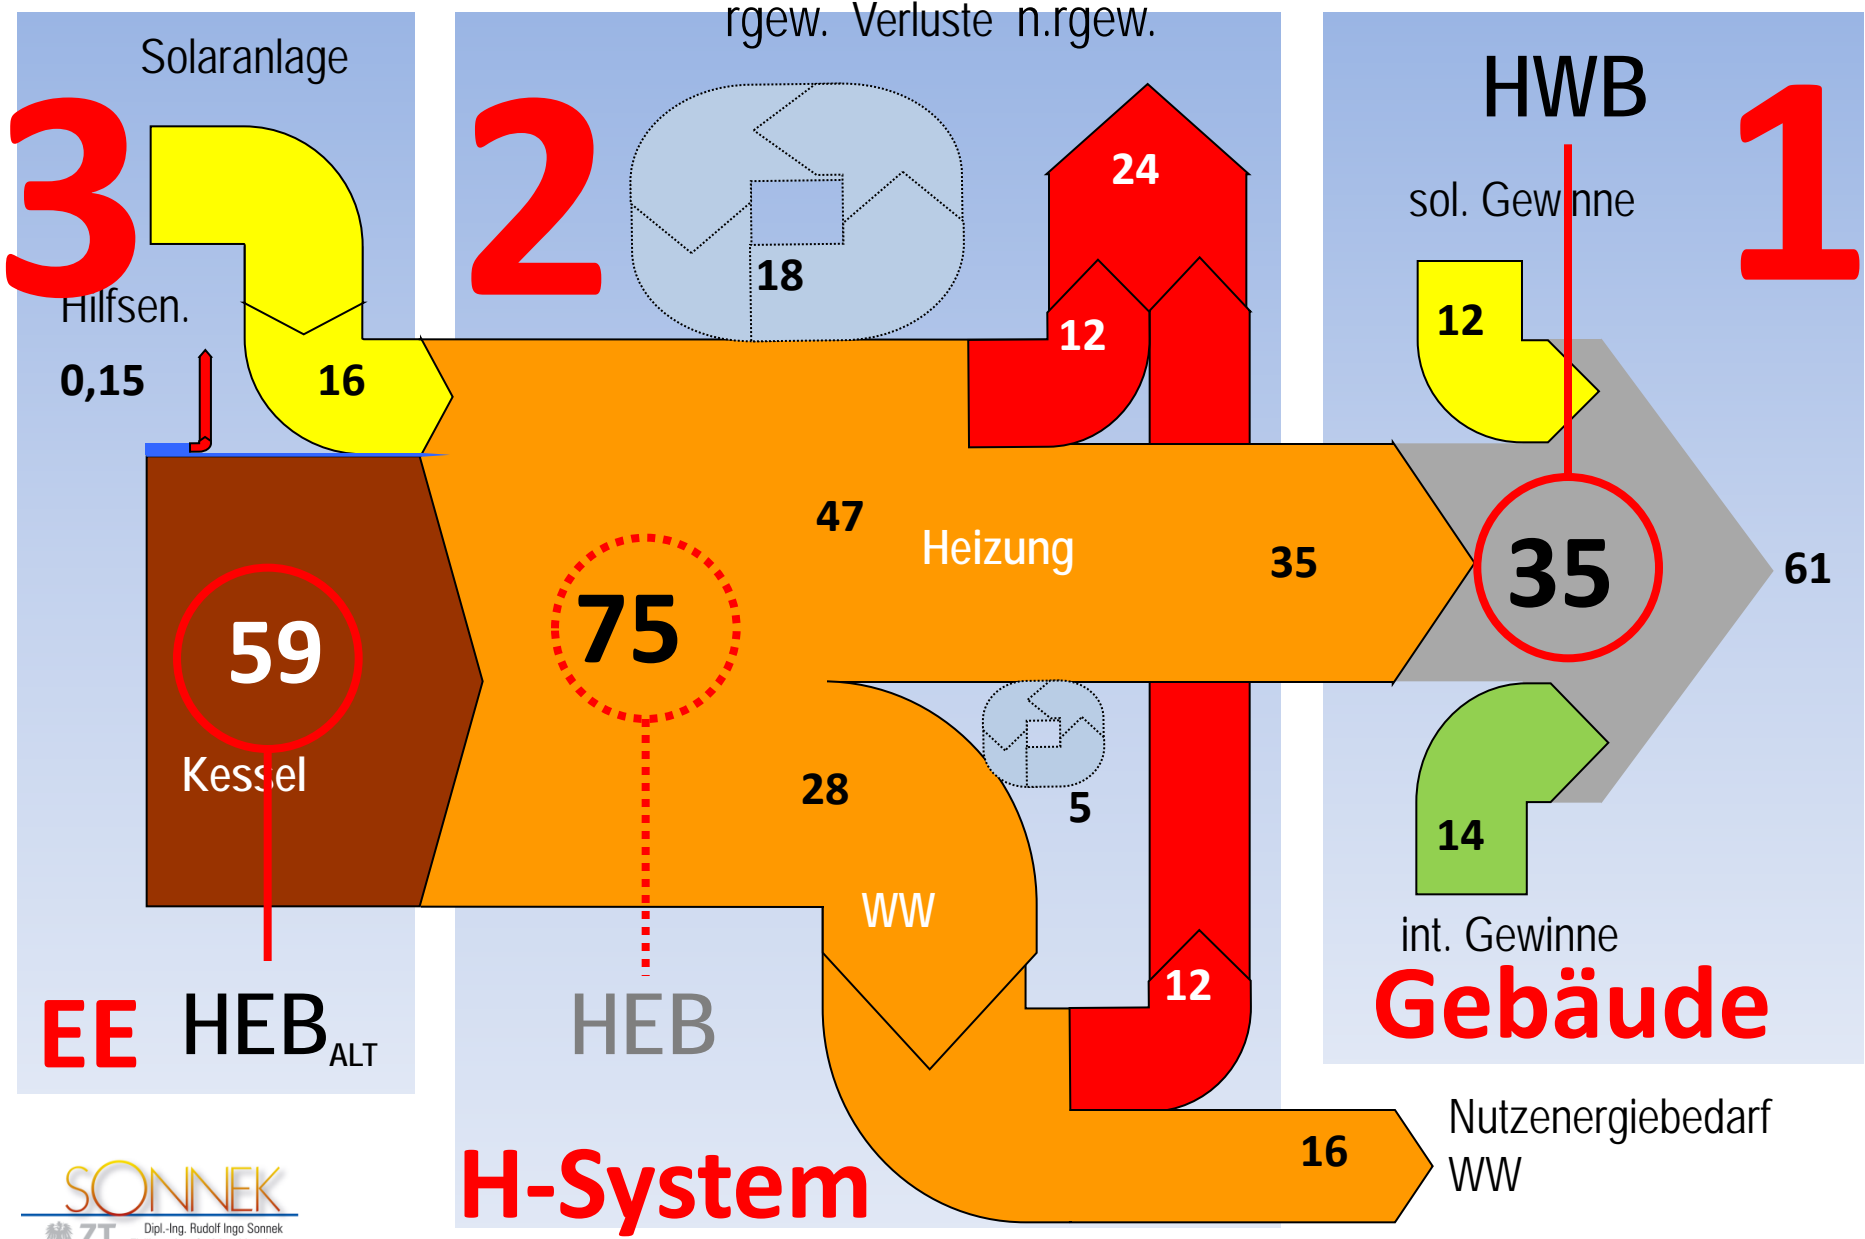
rgew. Verluste n.rgew.

Solaranlage

3

2

HWB

1

18

24

sol. Gew nne

Hilfsen.

12

12

0,15

16

47

Heizung

35

35

61

59

75

Kessel

28

5

14

WW

12

int. Gewinne

EE HEB$_{ALT}$

HEB

Gebäude

Nutzenergiebedarf WW

16

SONNEK

ZT Dipl.-Ing. Rudolf Ingo Sonnek

H-System